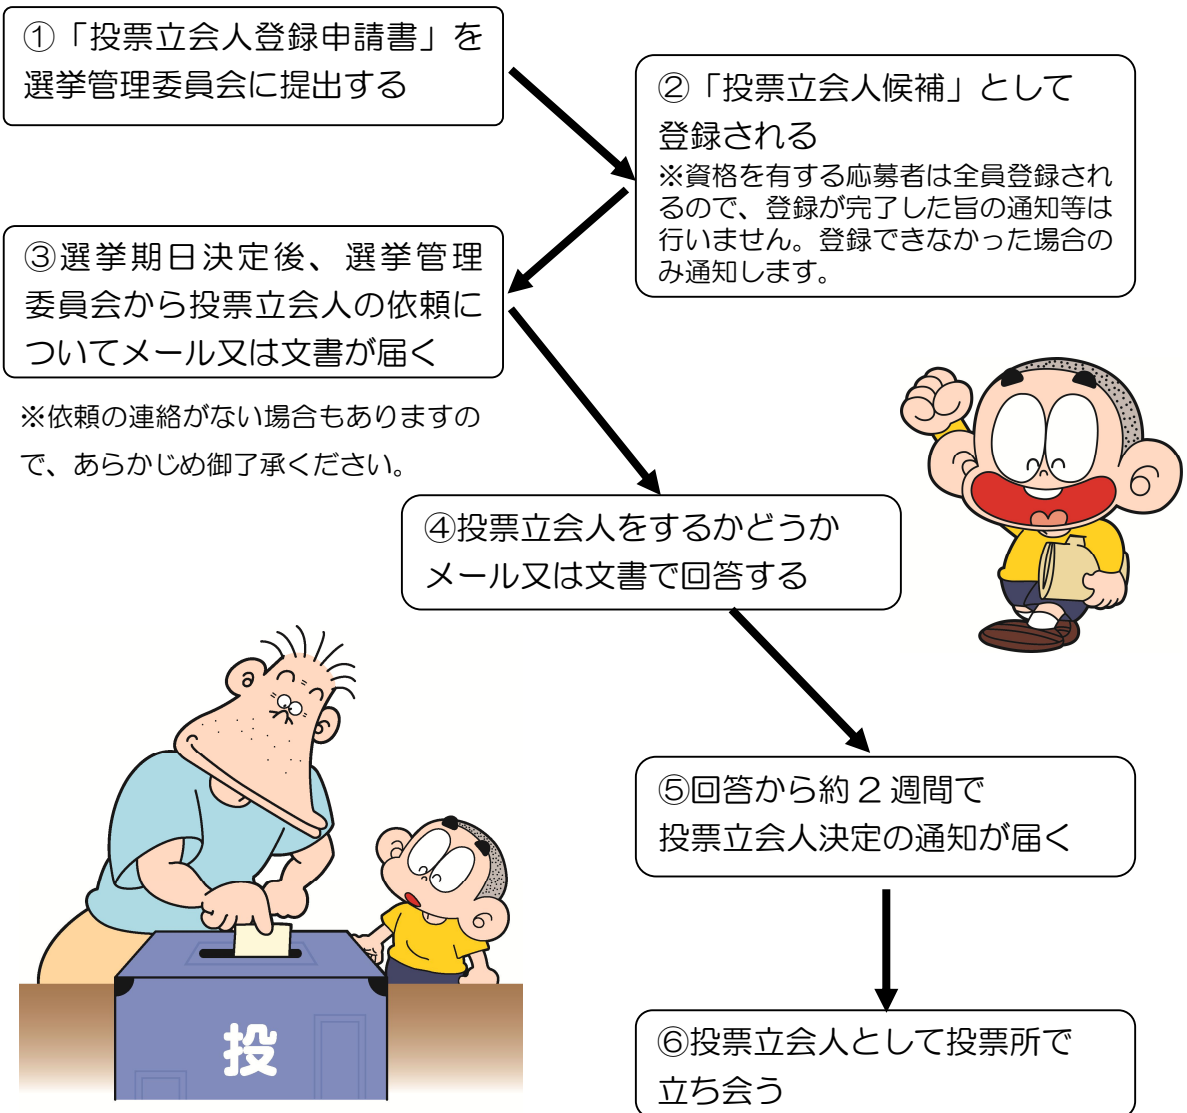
①「投票立会人登録申請書」を選挙管理委員会に提出する

②「投票立会人候補」として登録される
※資格を有する応募者は全員登録されるので、登録が完了した旨の通知等は行いません。登録できなかった場合のみ通知します。

③選挙期日決定後、選挙管理委員会から投票立会人の依頼についてメール又は文書が届く

※依頼の連絡がない場合もありますので、あらかじめ御了承ください。

④投票立会人をするかどうかメール又は文書で回答する

⑤回答から約２週間で投票立会人決定の通知が届く

⑥投票立会人として投票所で立ち会う

投